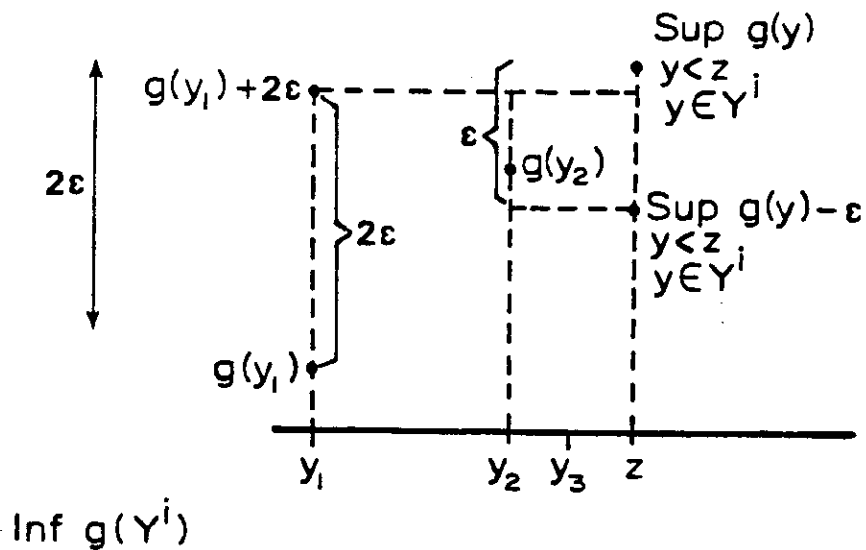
$\operatorname{Sup}_{\substack{y<z \\ y\in Y^i}} g(y)$

$g(y_1)+2\varepsilon$

$2\varepsilon$

$\varepsilon$

$g(y_2)$

$\operatorname{Sup}_{\substack{y<z \\ y\in Y^i}} g(y)-\varepsilon$

$2\varepsilon$

$g(y_1)$

$y_1$ $y_2$ $y_3$ $z$

$\operatorname{Inf} g(Y^i)$